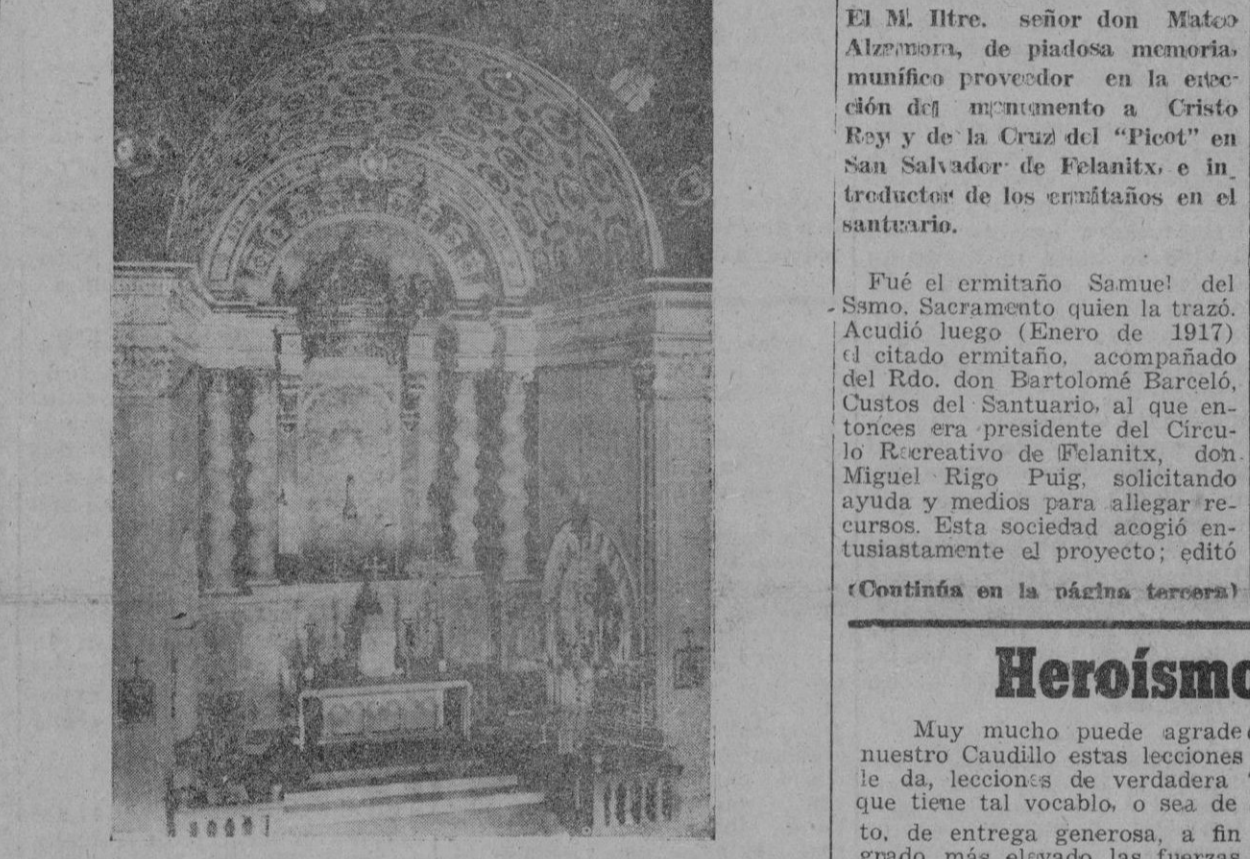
El M. Iltre. señor don Mateo Alzamora, de piadosa memoria, munífico proveedor en la erección del monumento a Cristo Rey y de la Cruz del "Picot" en San Salvador de Felanitx, e introductor de los ermitaños en el santuario.

Fué el ermitaño Samuel del Ssmo. Sacramento quien la trazó. Acudió luego (Enero de 1917) el citado ermitaño, acompañado del Rdo. don Bartolomé Barceló, Custos del Santuario, al que entonces era presidente del Círculo Recreativo de Felanitx, don Miguel Rigo Puig, solicitando ayuda y medios para allegar recursos. Esta sociedad acogió entusiastamente el proyecto; editó

(Continúa en la página tercera)

Heroísmo

Muy mucho puede agrade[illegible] nuestro Caudillo estas lecciones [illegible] le da, lecciones de verdadera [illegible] que tiene tal vocablo, o sea de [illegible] to, de entrega generosa, a fin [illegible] grado más elevado las fuerzas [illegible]